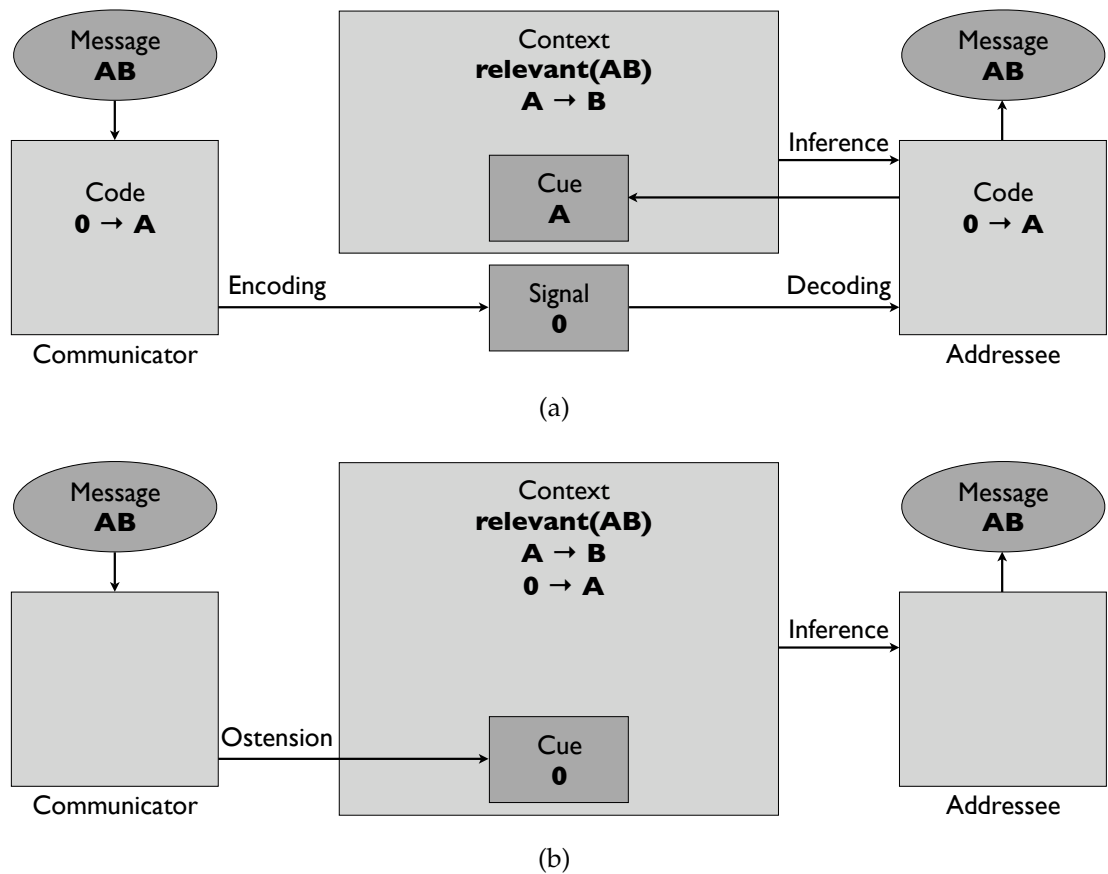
Message
**AB**

Code
**$0 \rightarrow A$**

Encoding

Communicator

Context
**relevant(AB)**
**$A \rightarrow B$**

Cue
**A**

Signal
**0**

Inference

Decoding

Message
**AB**

Code
**$0 \rightarrow A$**

Addressee

(a)

Message
**AB**

Ostension

Communicator

Context
**relevant(AB)**
**$A \rightarrow B$**
**$0 \rightarrow A$**

Cue
**0**

Inference

Message
**AB**

Addressee

(b)